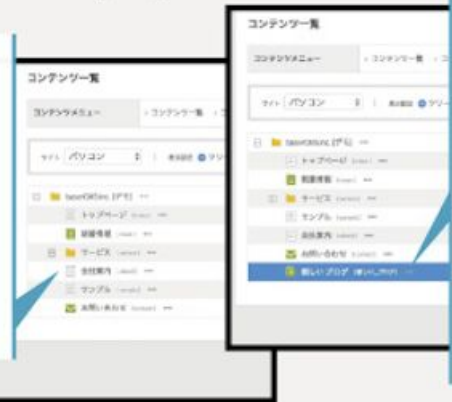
コンテンツ一覧

コンテンツメニュー　コンテンツ一覧

サイト パソコン

baserCMS inc. [デモ]
トップページ [index]
会社案内 [about]
サービス [service]
会社案内 [about]
サンプル [sample]
お問い合わせ [contact]

コンテンツ一覧

コンテンツメニュー　コンテンツ一覧

サイト パソコン

baserCMS inc. [デモ]
トップページ [index]
新着情報 [news]
サービス [service]
サンプル [sample]
会社案内 [about]
お問い合わせ [contact]
新しいブログ [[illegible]]